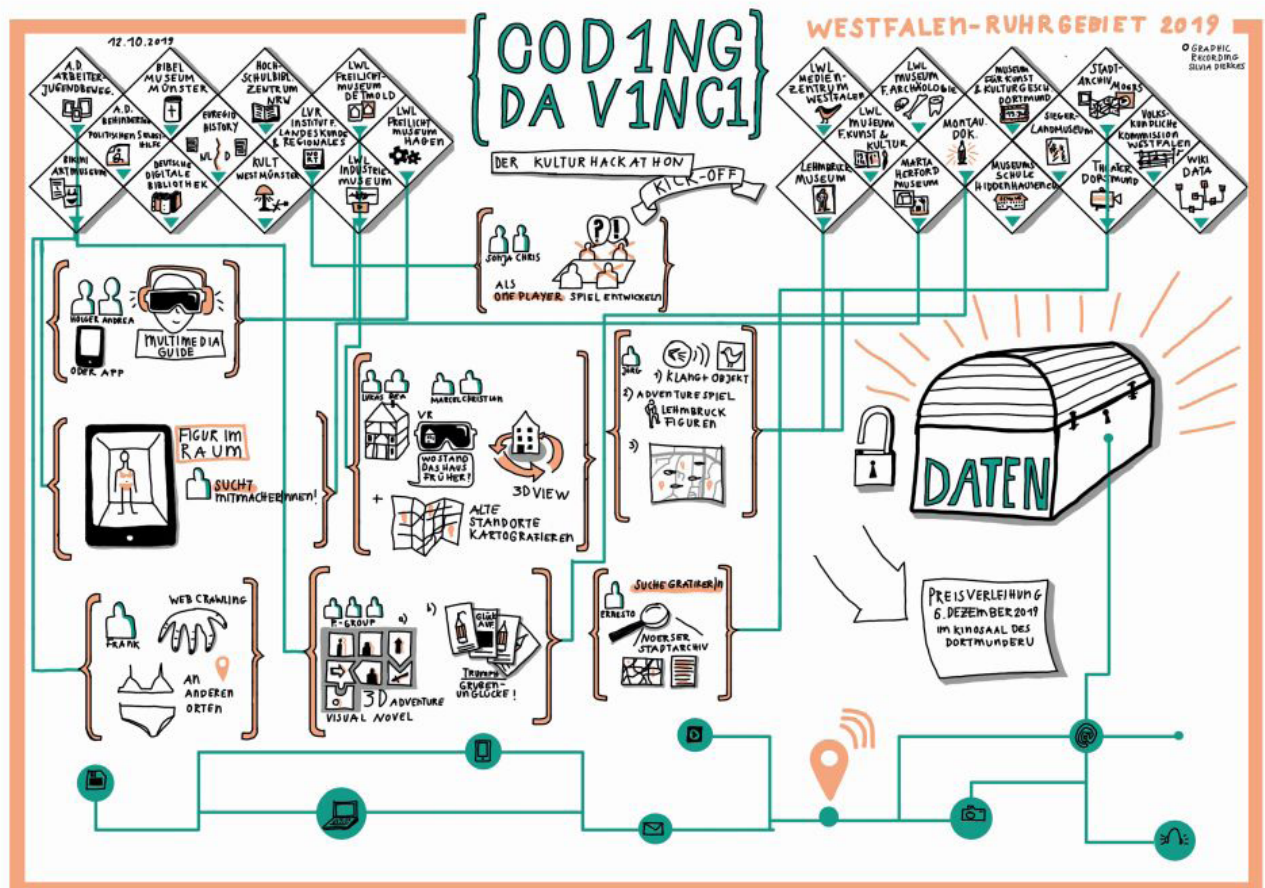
12.10.2019

{CODING DA V1NC1}

DER KULTURHACKATHON

KICK-OFF

WESTFALEN-RUHRGEBIET 2019

© GRAPHIC RECORDING SILVIA DIERKES

A.D. ARBEITER-JUGENDBEWEG.

BIBEL MUSEUM MÜNSTER

HOCHSCHULBIBLIOTHEKZENTRUM NRW

LWL FREILICHTMUSEUM DETMOLD

A.D. BEHINDERTEN POLITISCHEN SELBSTHILFE

EUREGIO HISTORY

LVR INSTITUT F. LANDESKUNDE & REGIONALES

LWL FREILICHTMUSEUM HAGEN

BIKINI ARTMUSEUM

DEUTSCHE DIGITALE BIBLIOTHEK

KULT WESTMÜNSTER

LWL INDUSTRIEMUSEUM

LWL MEDIENZENTRUM WESTFALEN

LWL MUSEUM F. ARCHÄOLOGIE

MUSEUM FÜR KUNST & KULTURGESCH. DORTMUND

STADTARCHIV MOERS

LWL MUSEUM F. KUNST & KULTUR

MONTAN. DOK.

SIEGERLANDMUSEUM

VOLKSKUNDLICHE KOMMISSION WESTFALEN

LEHMBRUCK MUSEUM

MARTA HERFORD MUSEUM

MUSEUMSSCHULE HIDDENHAUSEN

THEATER DORTMUND

WIKI DATA

SONJA CHRIS

ALS ONE PLAYER SPIEL ENTWICKELN

HOLGER ANDREA

MULTIMEDIA GUIDE

ODER APP

FIGUR IM RAUM

SUCHT MITMACHER/INNEN!

LUKAS BEA

MARCEL CHRISTIAN

VR

WO STAND DAS HAUS FRÜHER?

3D VIEW

+

ALTE STANDORTE KARTOGRAFIEREN

JÖRG

1) KLANG + OBJEKT

2) ADVENTURESPIEL

LEHMBRUCK FIGUREN

3)

DATEN

PREISVERLEIHUNG 6. DEZEMBER 2019 IM KINOSAAL DES DORTMUNDER U

FRANK

WEB CRAWLING

AN ANDEREN ORTEN

F-GROUP

a)

b)

GLÜCK AUF

3D ADVENTURE

VISUAL NOVEL

TRUPPEN GRUBEN-UNGLÜCKE!

SUCHE GRAFIKER/IN

ERNESTO

MOERSER STADTARCHIV